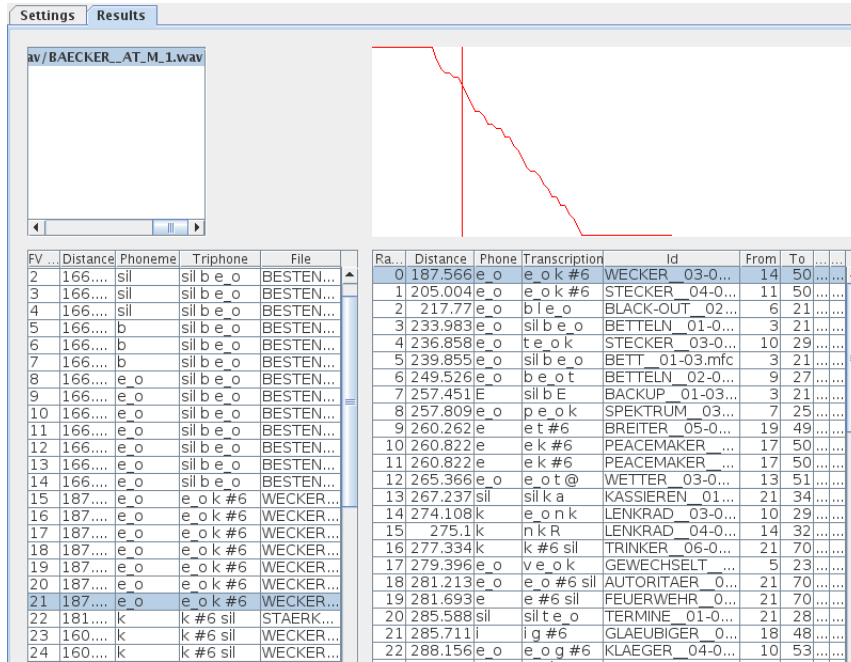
Settings Results

av/BAECKER__AT_M_1.wav

| FV ... | Distance | Phoneme | Triphone | File |
|---|---|---|---|---|
| 2 | 166.... | sil | sil b e_o | BESTEN... |
| 3 | 166.... | sil | sil b e_o | BESTEN... |
| 4 | 166.... | sil | sil b e_o | BESTEN... |
| 5 | 166.... | b | sil b e_o | BESTEN... |
| 6 | 166.... | b | sil b e_o | BESTEN... |
| 7 | 166.... | b | sil b e_o | BESTEN... |
| 8 | 166.... | e_o | sil b e_o | BESTEN... |
| 9 | 166.... | e_o | sil b e_o | BESTEN... |
| 10 | 166.... | e_o | sil b e_o | BESTEN... |
| 11 | 166.... | e_o | sil b e_o | BESTEN... |
| 12 | 166.... | e_o | sil b e_o | BESTEN... |
| 13 | 166.... | e_o | sil b e_o | BESTEN... |
| 14 | 166.... | e_o | sil b e_o | BESTEN... |
| 15 | 187.... | e_o | e_o k #6 | WECKER... |
| 16 | 187.... | e_o | e_o k #6 | WECKER... |
| 17 | 187.... | e_o | e_o k #6 | WECKER... |
| 18 | 187.... | e_o | e_o k #6 | WECKER... |
| 19 | 187.... | e_o | e_o k #6 | WECKER... |
| 20 | 187.... | e_o | e_o k #6 | WECKER... |
| 21 | 187.... | e_o | e_o k #6 | WECKER... |
| 22 | 181.... | k | k #6 sil | STAERK... |
| 23 | 160.... | k | k #6 sil | WECKER... |
| 24 | 160.... | k | k #6 sil | WECKER... |

| Ra... | Distance | Phone | Transcription | Id | From | To | ... | ... |
|---|---|---|---|---|---|---|---|---|
| 0 | 187.566 | e_o | e_o k #6 | WECKER__03-0... | 14 | 50 | ... | ... |
| 1 | 205.004 | e_o | e_o k #6 | STECKER__04-0... | 11 | 50 | ... | ... |
| 2 | 217.77 | e_o | b l e_o | BLACK-OUT__02... | 6 | 21 | ... | ... |
| 3 | 233.983 | e_o | sil b e_o | BETTELN__01-0... | 3 | 21 | ... | ... |
| 4 | 236.858 | e_o | t e_o k | STECKER__03-0... | 10 | 29 | ... | ... |
| 5 | 239.855 | e_o | sil b e_o | BETT__01-03.mfc | 3 | 21 | ... | ... |
| 6 | 249.526 | e_o | b e_o t | BETTELN__02-0... | 9 | 27 | ... | ... |
| 7 | 257.451 | E | sil b E | BACKUP__01-03... | 3 | 21 | ... | ... |
| 8 | 257.809 | e_o | p e_o k | SPEKTRUM__03... | 7 | 25 | ... | ... |
| 9 | 260.262 | e | e t #6 | BREITER__05-0... | 19 | 49 | ... | ... |
| 10 | 260.822 | e | e k #6 | PEACEMAKER__... | 17 | 50 | ... | ... |
| 11 | 260.822 | e | e k #6 | PEACEMAKER__... | 17 | 50 | ... | ... |
| 12 | 265.366 | e_o | e_o t @ | WETTER__03-0... | 13 | 51 | ... | ... |
| 13 | 267.237 | sil | sil k a | KASSIEREN__01... | 21 | 34 | ... | ... |
| 14 | 274.108 | k | e_o n k | LENKRAD__03-0... | 10 | 29 | ... | ... |
| 15 | 275.1 | k | n k R | LENKRAD__04-0... | 14 | 32 | ... | ... |
| 16 | 277.334 | k | k #6 sil | TRINKER__06-0... | 21 | 70 | ... | ... |
| 17 | 279.396 | e_o | v e_o k | GEWECHSELT__... | 5 | 23 | ... | ... |
| 18 | 281.213 | e_o | e_o #6 sil | AUTORITAER__0... | 21 | 70 | ... | ... |
| 19 | 281.693 | e | e #6 sil | FEUERWEHR__0... | 21 | 70 | ... | ... |
| 20 | 285.588 | sil | sil t e_o | TERMINE__01-0... | 21 | 28 | ... | ... |
| 21 | 285.711 | i | i g #6 | GLAEUBIGER__0... | 18 | 48 | ... | ... |
| 22 | 288.156 | e_o | e_o g #6 | KLAEGER__04-0... | 10 | 53 | ... | ... |